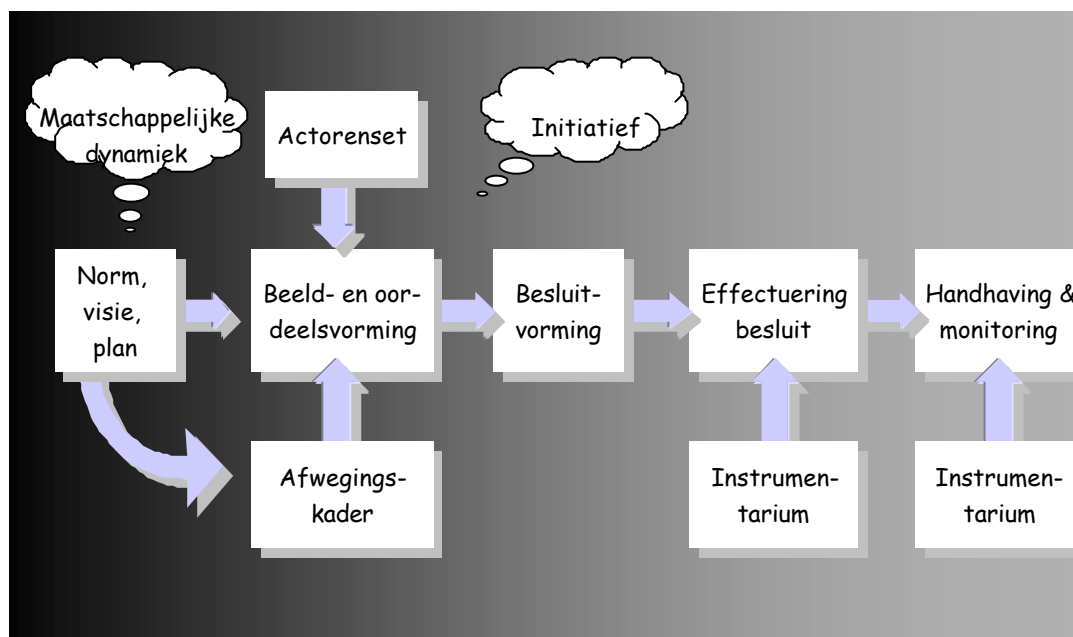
Maatschappelijke dynamiek

Actorenset

Initiatief

Norm, visie, plan

Beeld- en oordeelsvorming

Besluitvorming

Effectuering besluit

Handhaving & monitoring

Afwegingskader

Instrumentarium

Instrumentarium